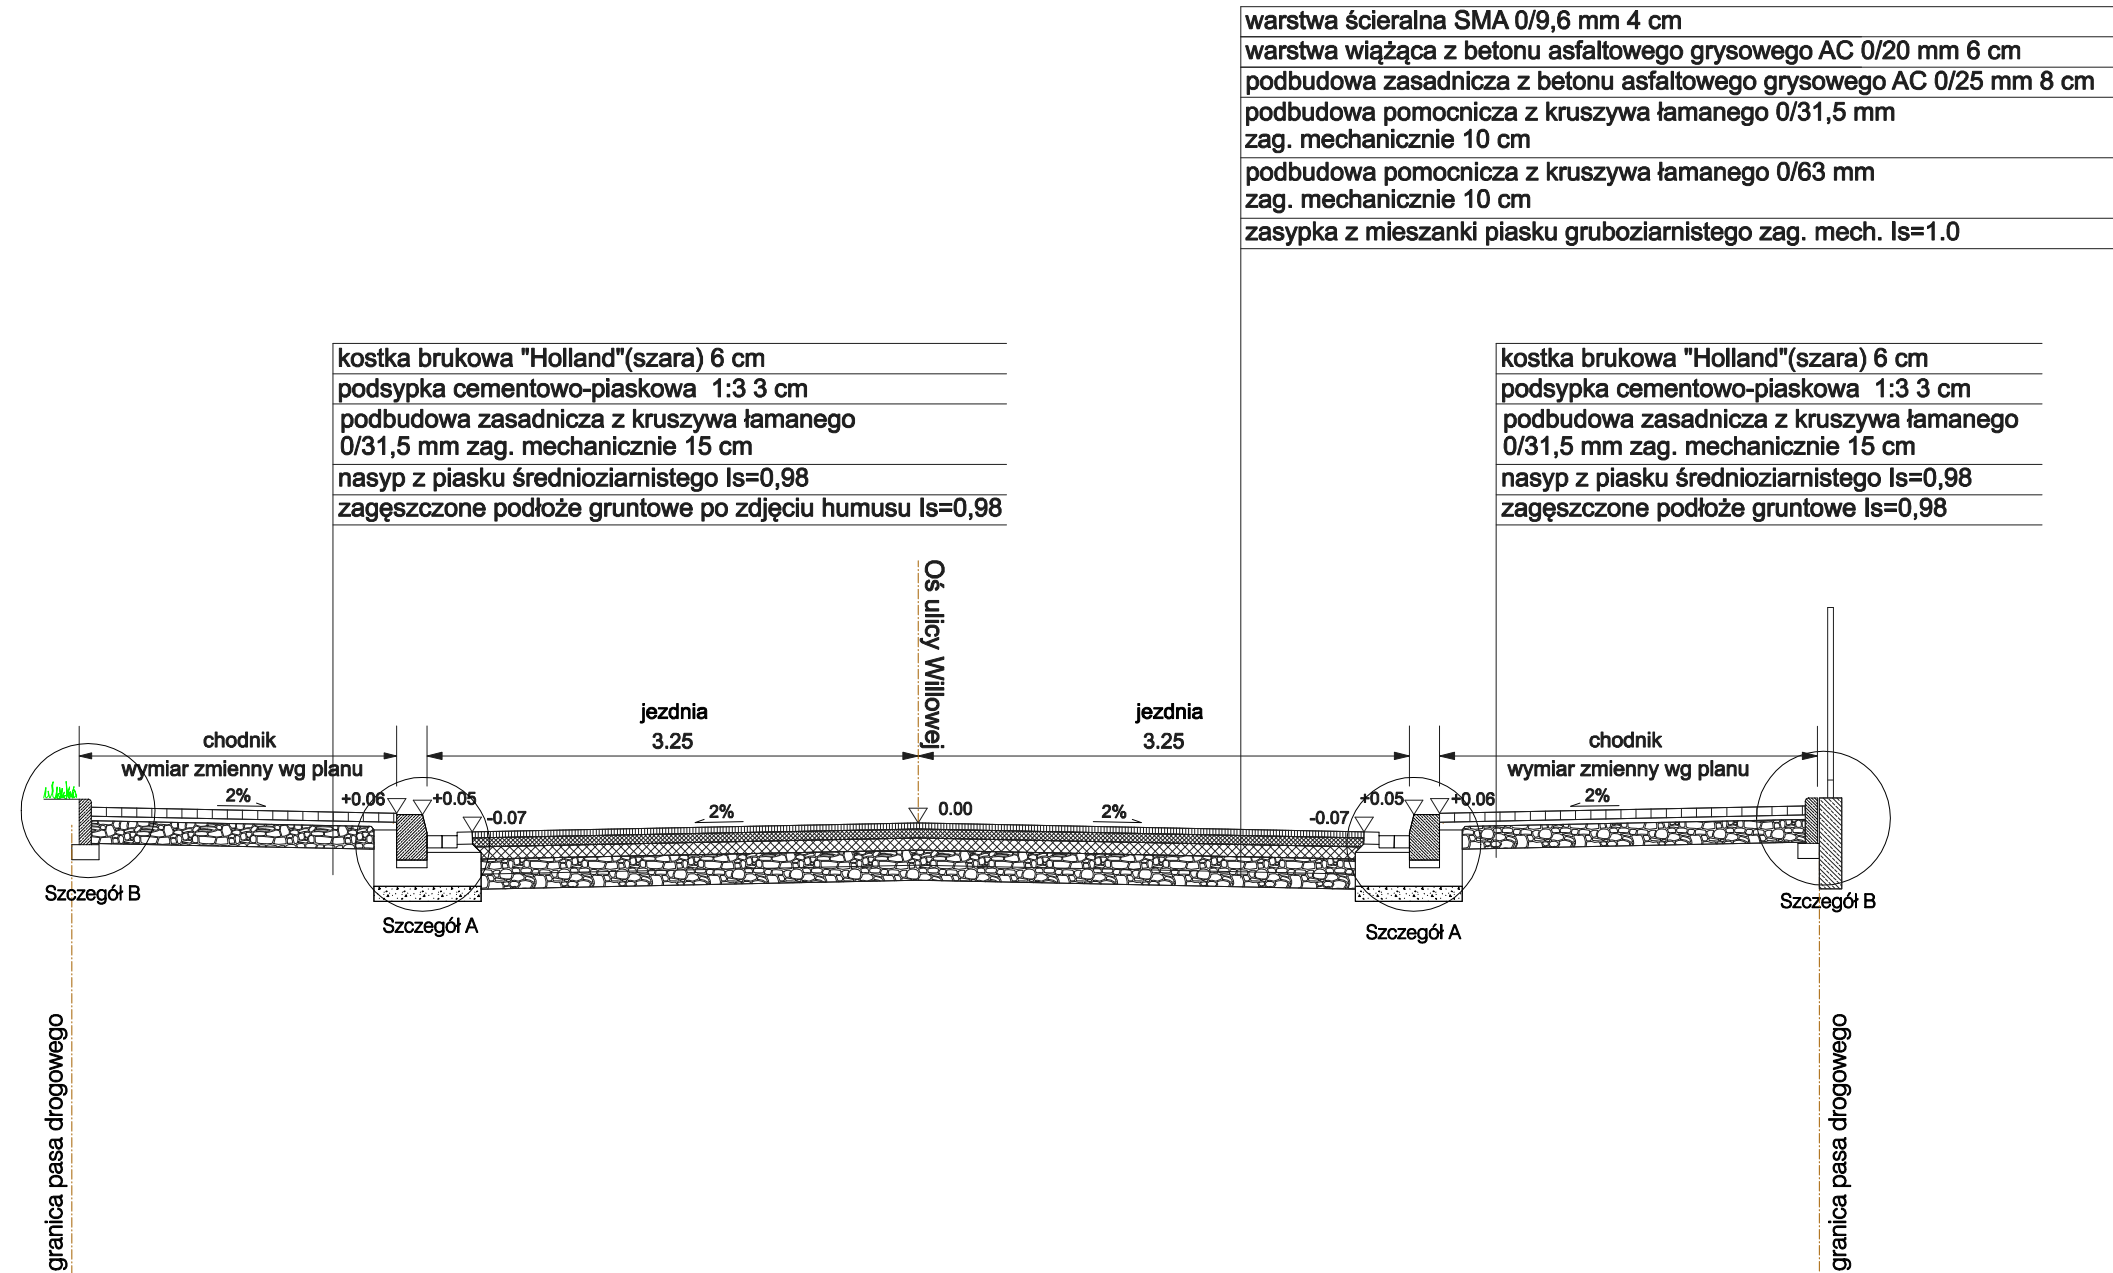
warstwa ścieralna SMA 0/9,6 mm 4 cm
warstwa wiążąca z betonu asfaltowego grysowego AC 0/20 mm 6 cm
podbudowa zasadnicza z betonu asfaltowego grysowego AC 0/25 mm 8 cm
podbudowa pomocnicza z kruszywa łamanego 0/31,5 mm zag. mechanicznie 10 cm
podbudowa pomocnicza z kruszywa łamanego 0/63 mm zag. mechanicznie 10 cm
zasypka z mieszanki piasku gruboziarnistego zag. mech. Is=1.0

kostka brukowa "Holland"(szara) 6 cm
podsypka cementowo-piaskowa 1:3 3 cm
podbudowa zasadnicza z kruszywa łamanego 0/31,5 mm zag. mechanicznie 15 cm
nasyp z piasku średnioziarnistego Is=0,98
zagęszczone podłoże gruntowe po zdjęciu humusu Is=0,98

kostka brukowa "Holland"(szara) 6 cm
podsypka cementowo-piaskowa 1:3 3 cm
podbudowa zasadnicza z kruszywa łamanego 0/31,5 mm zag. mechanicznie 15 cm
nasyp z piasku średnioziarnistego Is=0,98
zagęszczone podłoże gruntowe Is=0,98

Oś ulicy Willowej

chodnik
wymiar zmienny wg planu
2%
+0.06
+0.05
-0.07
jezdnia
3.25
2%
0.00
jezdnia
3.25
2%
-0.07
+0.05
+0.06
chodnik
wymiar zmienny wg planu
2%

Szczegół B
Szczegół A
Szczegół A
Szczegół B

granica pasa drogowego
granica pasa drogowego